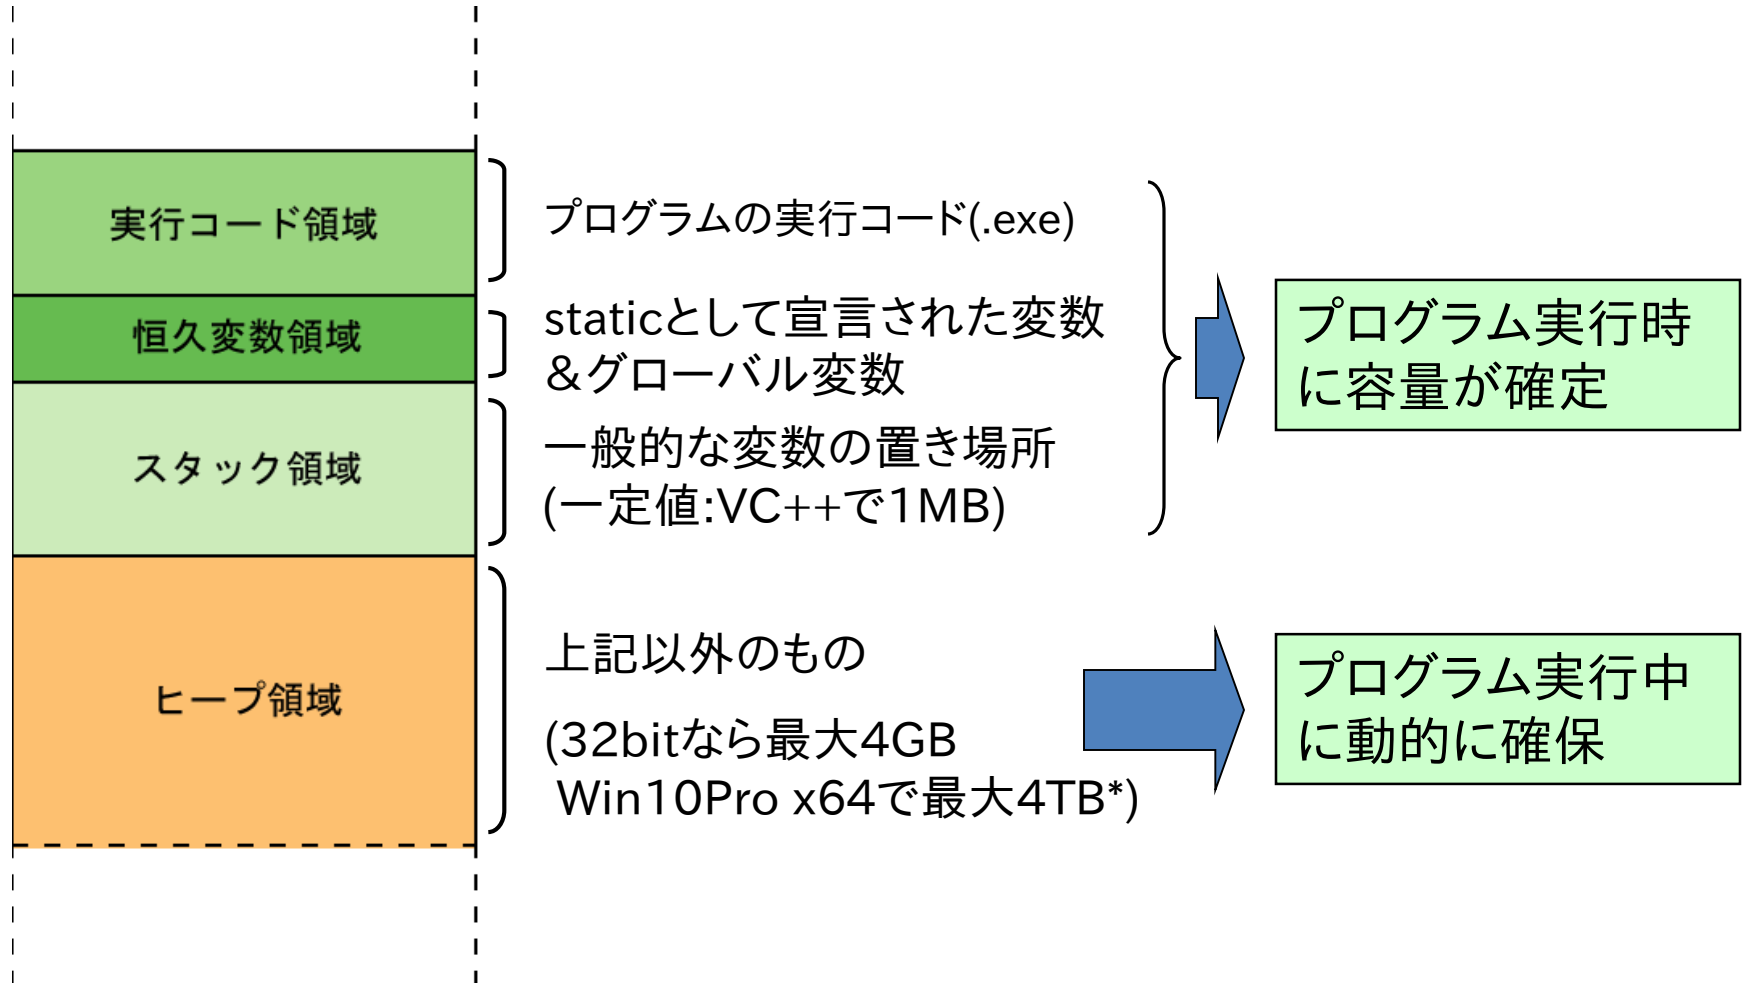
実行コード領域

恒久変数領域

スタック領域

ヒープ領域

プログラムの実行コード(.exe)

staticとして宣言された変数
&グローバル変数

一般的な変数の置き場所
(一定値:VC++で1MB)

プログラム実行時に容量が確定

上記以外のもの

(32bitなら最大4GB
Win10Pro x64で最大4TB*)

プログラム実行中に動的に確保